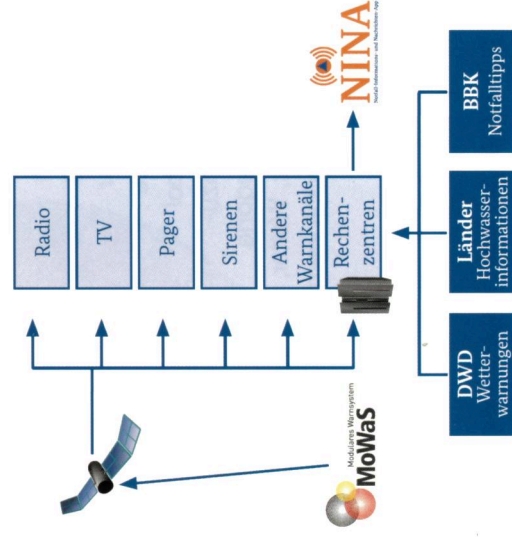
NINA
Notfall-Informations- und Nachrichten-App

Radio

TV

Pager

Sirenen

Andere Warnkanäle

Rechenzentren

BBK
Notfalltipps

Länder
Hochwasserinformationen

DWD
Wetterwarnungen

Modulares Warnsystem
MoWaS